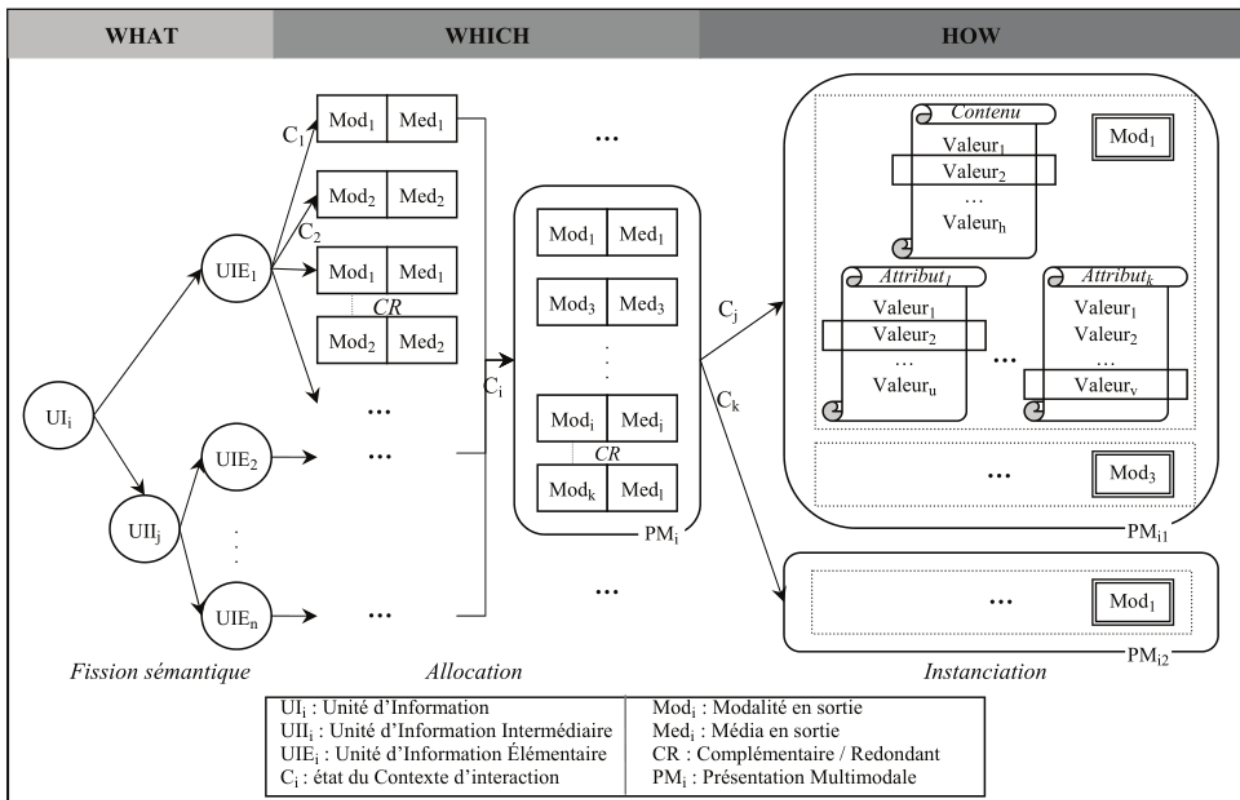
WHAT

WHICH

HOW

$UI_i$

$UII_j$

$UIE_1$

$UIE_2$

$UIE_n$

$C_1$

$C_2$

$Mod_1$ $Med_1$

$Mod_2$ $Med_2$

$Mod_1$ $Med_1$

*CR*

$Mod_2$ $Med_2$

...

...

...

...

$C_i$

...

$Mod_1$ $Med_1$

$Mod_3$ $Med_3$

$Mod_i$ $Med_j$

*CR*

$Mod_k$ $Med_l$

$PM_i$

...

$C_j$

$C_k$

*Contenu*

$Valeur_1$

$Valeur_2$

...

$Valeur_h$

$Mod_1$

*$Attribut_l$*

$Valeur_1$

$Valeur_2$

...

$Valeur_u$

...

*$Attribut_k$*

$Valeur_1$

$Valeur_2$

...

$Valeur_v$

...

$Mod_3$

$PM_{i1}$

...

$Mod_1$

$PM_{i2}$

*Fission sémantique*

*Allocation*

*Instanciation*

| | |
|---|---|
| $UI_i$ : Unité d'Information | $Mod_i$ : Modalité en sortie |
| $UII_i$ : Unité d'Information Intermédiaire | $Med_i$ : Média en sortie |
| $UIE_i$ : Unité d'Information Élémentaire | CR : Complémentaire / Redondant |
| $C_i$ : état du Contexte d'interaction | $PM_i$ : Présentation Multimodale |